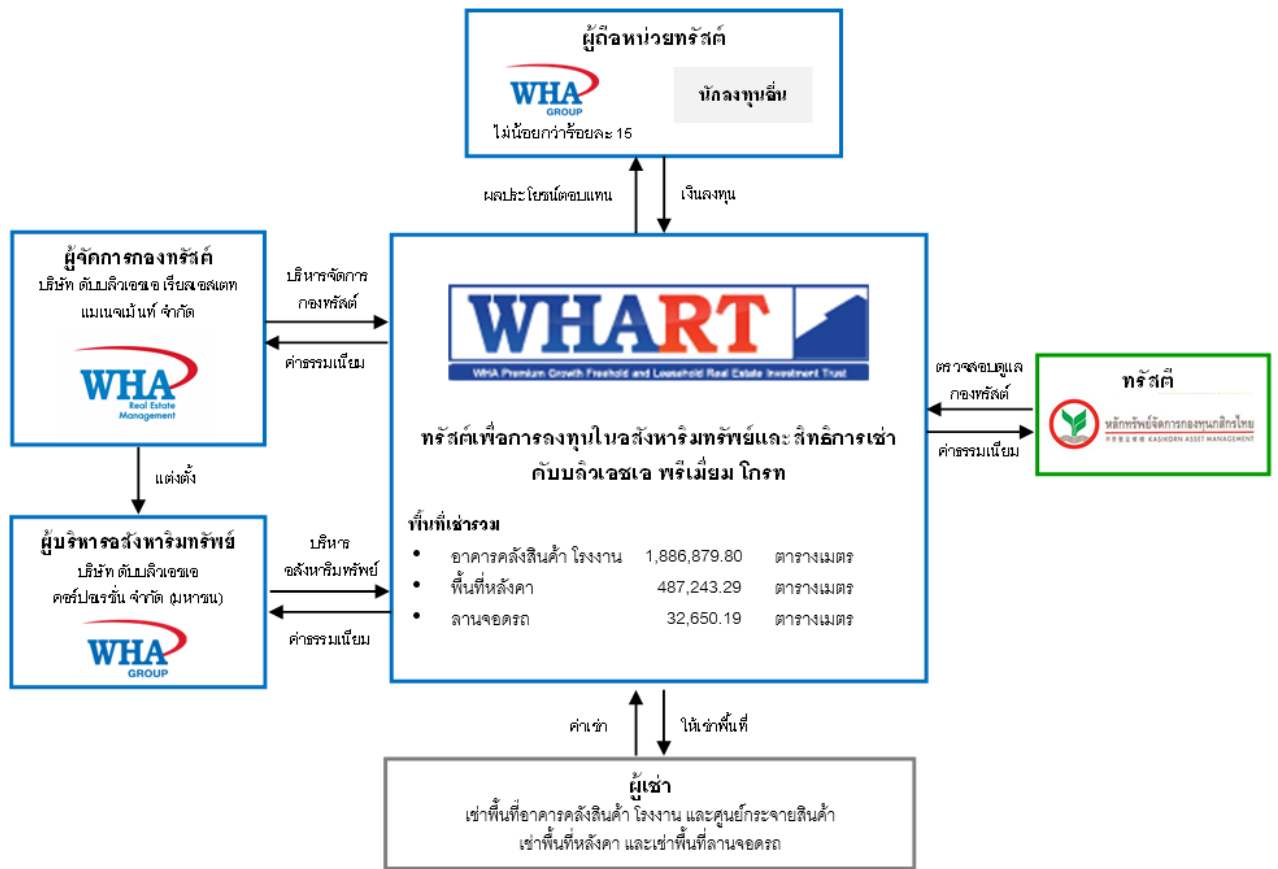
ผู้ถือหน่วยทรัสต์

WHA GROUP
ไม่น้อยกว่าร้อยละ 15

นักลงทุนอื่น

ผลประโยชน์ตอบแทน

เงินลงทุน

ผู้จัดการกองทรัสต์
บริษัท ดับบลิวเอชเอ เรียลเอสเตท แมเนจเม้นท์ จำกัด

WHA Real Estate Management

บริหารจัดการกองทรัสต์

ค่าธรรมเนียม

WHART
WHA Premium Growth Freehold and Leasehold Real Estate Investment Trust

ทรัสต์เพื่อการลงทุนในอสังหาริมทรัพย์และสิทธิการเช่า ดับบลิวเอชเอ พรีเมี่ยม โกรท

พื้นที่เช่ารวม
• อาคารคลังสินค้า โรงงาน 1,886,879.80 ตารางเมตร
• พื้นที่หลังคา 487,243.29 ตารางเมตร
• ลานจอดรถ 32,650.19 ตารางเมตร

ตรวจสอบดูแลกองทรัสต์

ค่าธรรมเนียม

ทรัสตี
หลักทรัพย์จัดการกองทุนกสิกรไทย KASIKORN ASSET MANAGEMENT

แต่งตั้ง

ผู้บริหารอสังหาริมทรัพย์
บริษัท ดับบลิวเอชเอ คอร์ปอเรชั่น จำกัด (มหาชน)

WHA GROUP

บริหารอสังหาริมทรัพย์

ค่าธรรมเนียม

ค่าเช่า

ให้เช่าพื้นที่

ผู้เช่า
เช่าพื้นที่อาคารคลังสินค้า โรงงาน และศูนย์กระจายสินค้า
เช่าพื้นที่หลังคา และเช่าพื้นที่ลานจอดรถ